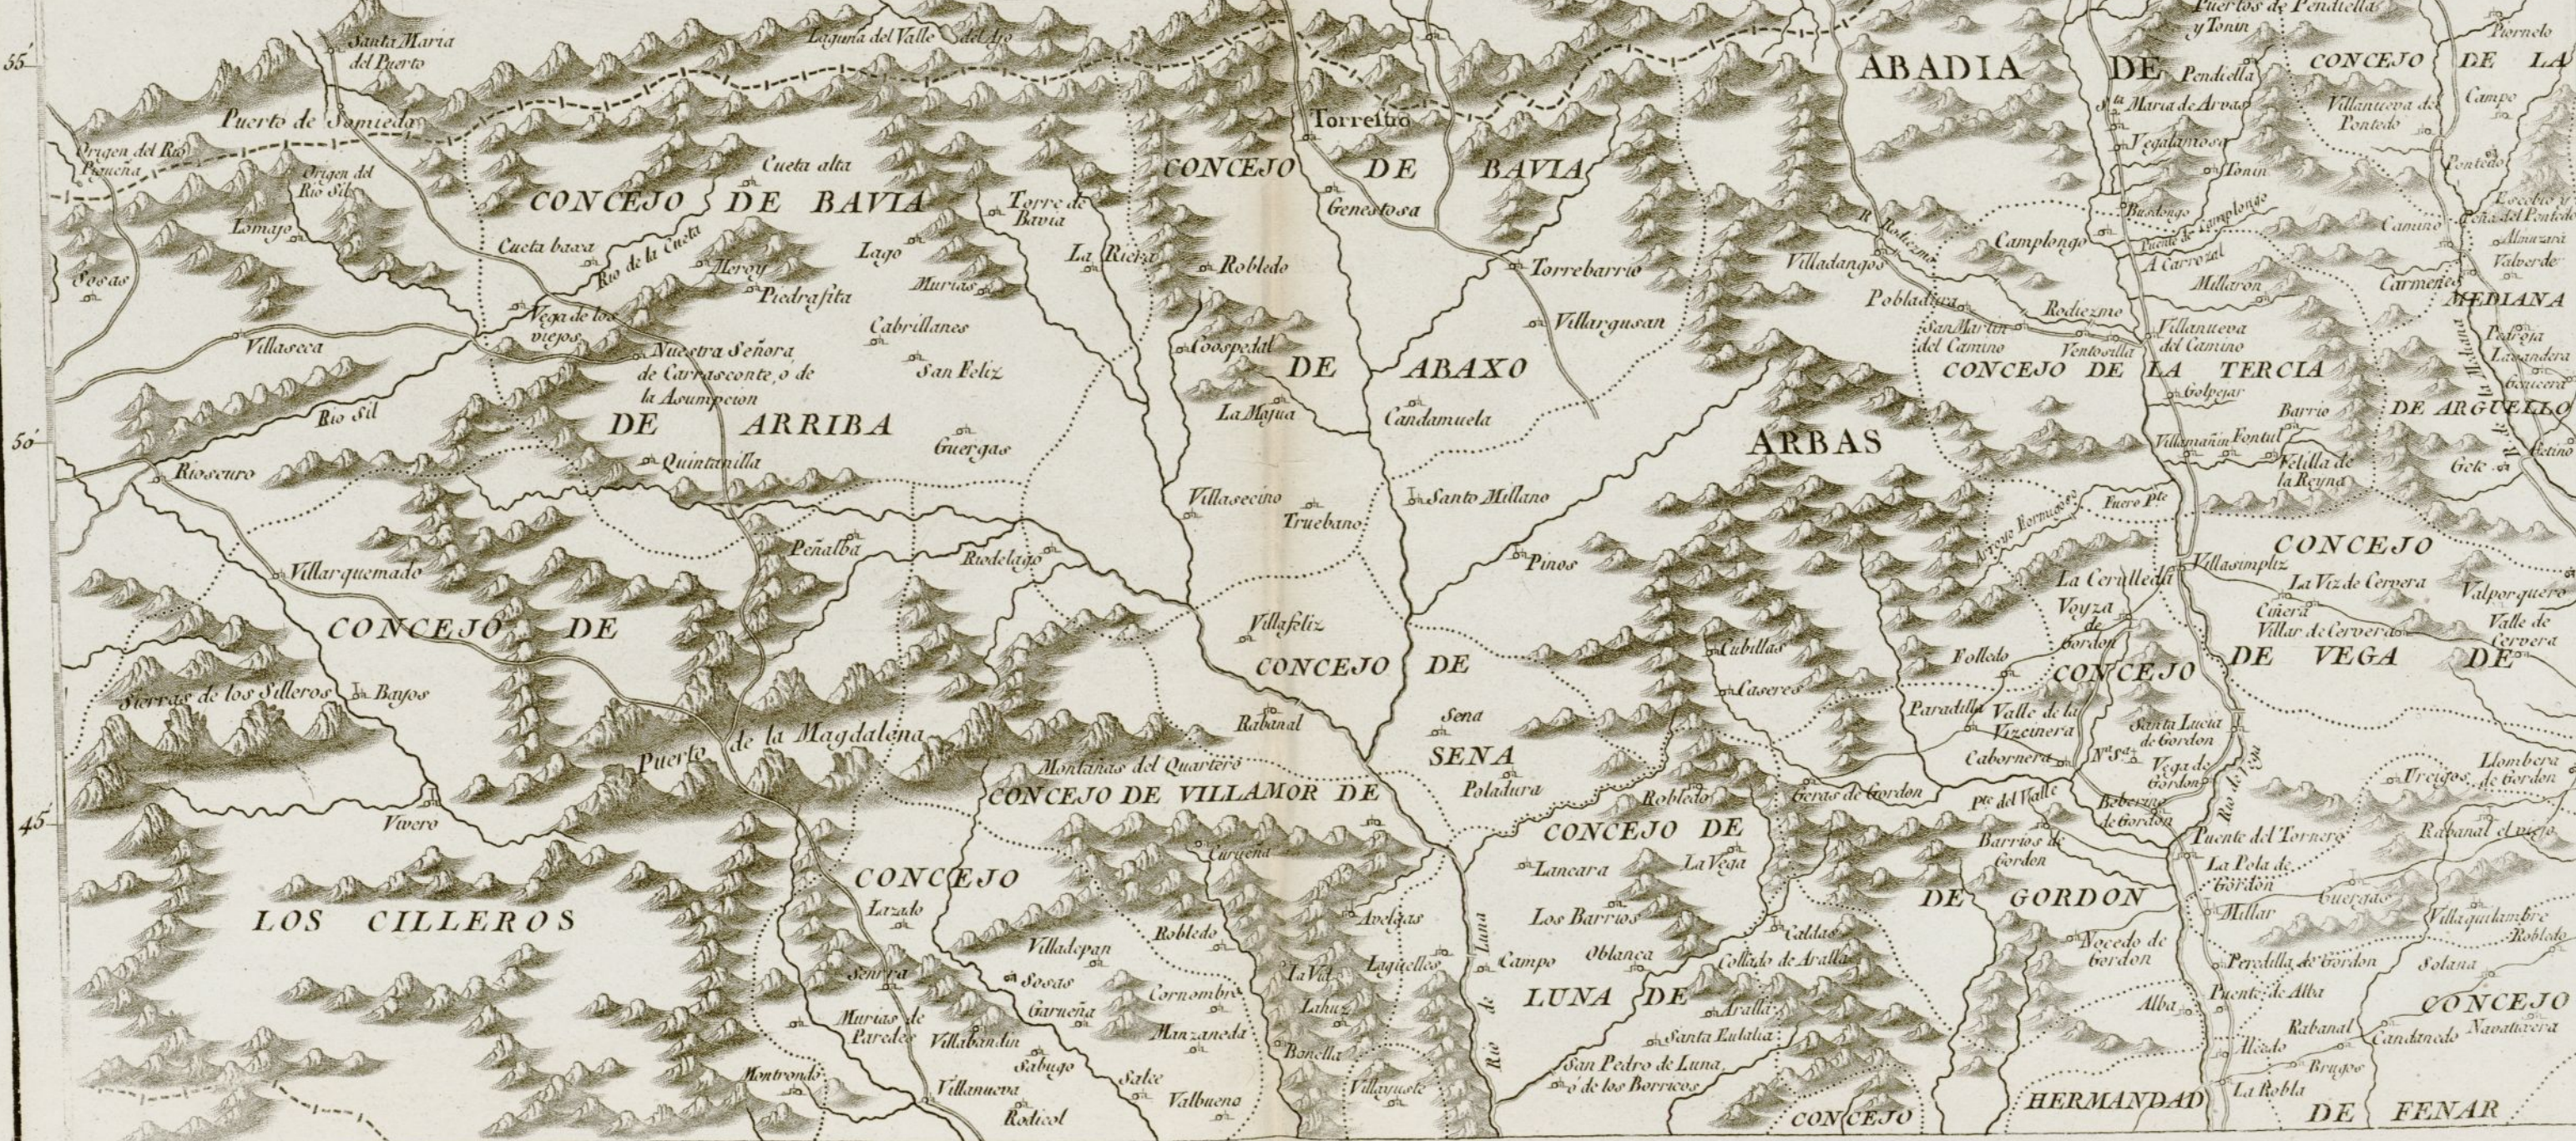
55

50

45

Santa Maria del Puerto

Laguna del Valle

Puerto de Somiedo

Origen del Rio Pinucha

Origen del Rio Sil

Lomayo

Sosas

Cueta alta

CONCEJO DE BAVIA

Cueta baxa

Rio de la Cueta

Meroy

Piedrafita

Lago

Murias

Torre de Bavia

La Riera

Roblèdo

Vega de los viejos

Villaseca

Nuestra Señora de Carrasconte ó de la Asumpcion

Cabrillanes

San Feliz

Rio Sil

DE ARRIBA

Rioscuro

Quintanilla

Guergas

Torreuo

CONCEJO DE BAVIA

Genestosa

Torrebarrio

Villargusan

Cospedal

DE ABAXO

La Majua

Candamuela

Villasecino

Truebano

Santo Millano

Peñalba

Rodelago

Villarquemado

CONCEJO DE

Sierras de los Silleros

Bayos

Puerto de la Magdalena

Vivero

LOS CILLEROS

Villafeliz

CONCEJO DE

Rabanal

Sena

SENA

Poladura

Montañas del Quartero

CONCEJO DE VILLAMOR DE

Curueña

CONCEJO

Lazado

Villadepan

Robledo

Senra

Sosas

Murias de Paredes

Garueña

Cornombre

Villabandin

Sabugo

Manzaneda

Montrondo

Villanueva

Salce

Valbueno

Rodicol

Avelgas

Lagüelles

La Vid

Lahuz

Banella

Villayuste

Rio de Luna

Pinos

ARBAS

ABADIA DE

Puertos de Pendiella y Tonin

Pendiella

Sta Maria de Arvas

Vegalamosa

Tonin

Busdongo

Villadangos

Camplongo

Puerto de Camplongo

A Carrozal

Poladura

Rodiezmo

Millaron

San Martin del Camino

Ventosilla

Rodiezmo

Villanueva del Camino

CONCEJO DE LA TERCIA

Golpejar

Villamañin

Fontul

Barrio

Velilla de la Reyna

Arroyo Formigoso

Fuero Pte

Cubillas

Caseres

La Cerulleda

Villasimpliz

Voyza de Gordon

Folledo

CONCEJO

Paradilla

Valle de la Vizcinera

Cabornera

Santa Lucia de Gordon

Nª Sª

Vega de Gordon

Roblèdo

Geras de Gordon

CONCEJO DE

La Vega

Lancara

Los Barrios

Pte del Valle

Beberino de Gordon

Barrios de Gordon

Oblanca

Campo

Caldas

Collado de Aralla

LUNA DE

Aralla

Santa Eulalia

San Pedro de Luna ó de los Borricos

CONCEJO

DE GORDON

Nocedo de Gordon

Puente del Tornero

La Pola de Gordon

Millar

Peredilla de Gordon

Alba

Puente de Alba

Alcedo

La Robla

HERMANDAD

Rio de Vega

CONCEJO DE LA

Piornedo

Campo

Villanueva de Pontedo

Pontedo

Camuño

Carmeñes

Escobar y Cola del Pontedo

Almuzara

Valverde

MEDIANA

Pedrosa

Lavandera

Genicera

DE ARGUELLO

Goto

Rio de la Mediana

Otero

CONCEJO

La Viz de Cervera

Valporquero

Cuñera

Villar de Cervera

Valle de Cervera

DE VEGA DE

Llombera de Gordon

Ucigos

Rabanal el viejo

Guergas

Villasimpliz

Villagarsambre

Robledo

Solana

Rabanal

Candanedo

CONCEJO

Navatejera

Brugos

DE FENAR